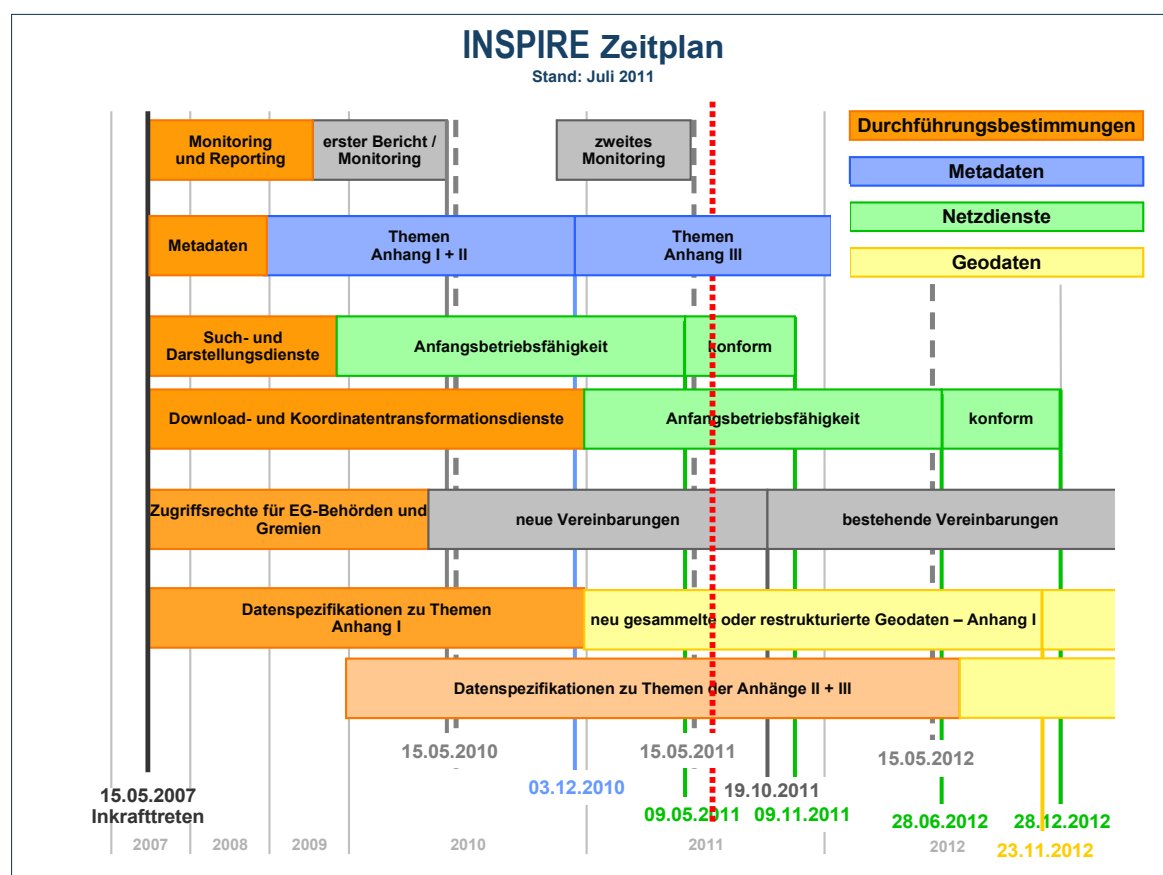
INSPIRE Zeitplan
Stand: Juli 2011

Durchführungsbestimmungen
Metadaten
Netzdienste
Geodaten

Monitoring und Reporting
erster Bericht / Monitoring
zweites Monitoring

Metadaten
Themen Anhang I + II
Themen Anhang III

Such- und Darstellungsdienste
Anfangsbetriebsfähigkeit
konform

Download- und Koordinatentransformationsdienste
Anfangsbetriebsfähigkeit
konform

Zugriffsrechte für EG-Behörden und Gremien
neue Vereinbarungen
bestehende Vereinbarungen

Datenspezifikationen zu Themen Anhang I
neu gesammelte oder restrukturierte Geodaten – Anhang I

Datenspezifikationen zu Themen der Anhänge II + III

15.05.2010
15.05.2011
15.05.2012
03.12.2010
19.10.2011
15.05.2007
Inkrafttreten
09.05.2011
09.11.2011
28.06.2012
28.12.2012
23.11.2012

2007 2008 2009 2010 2011 2012